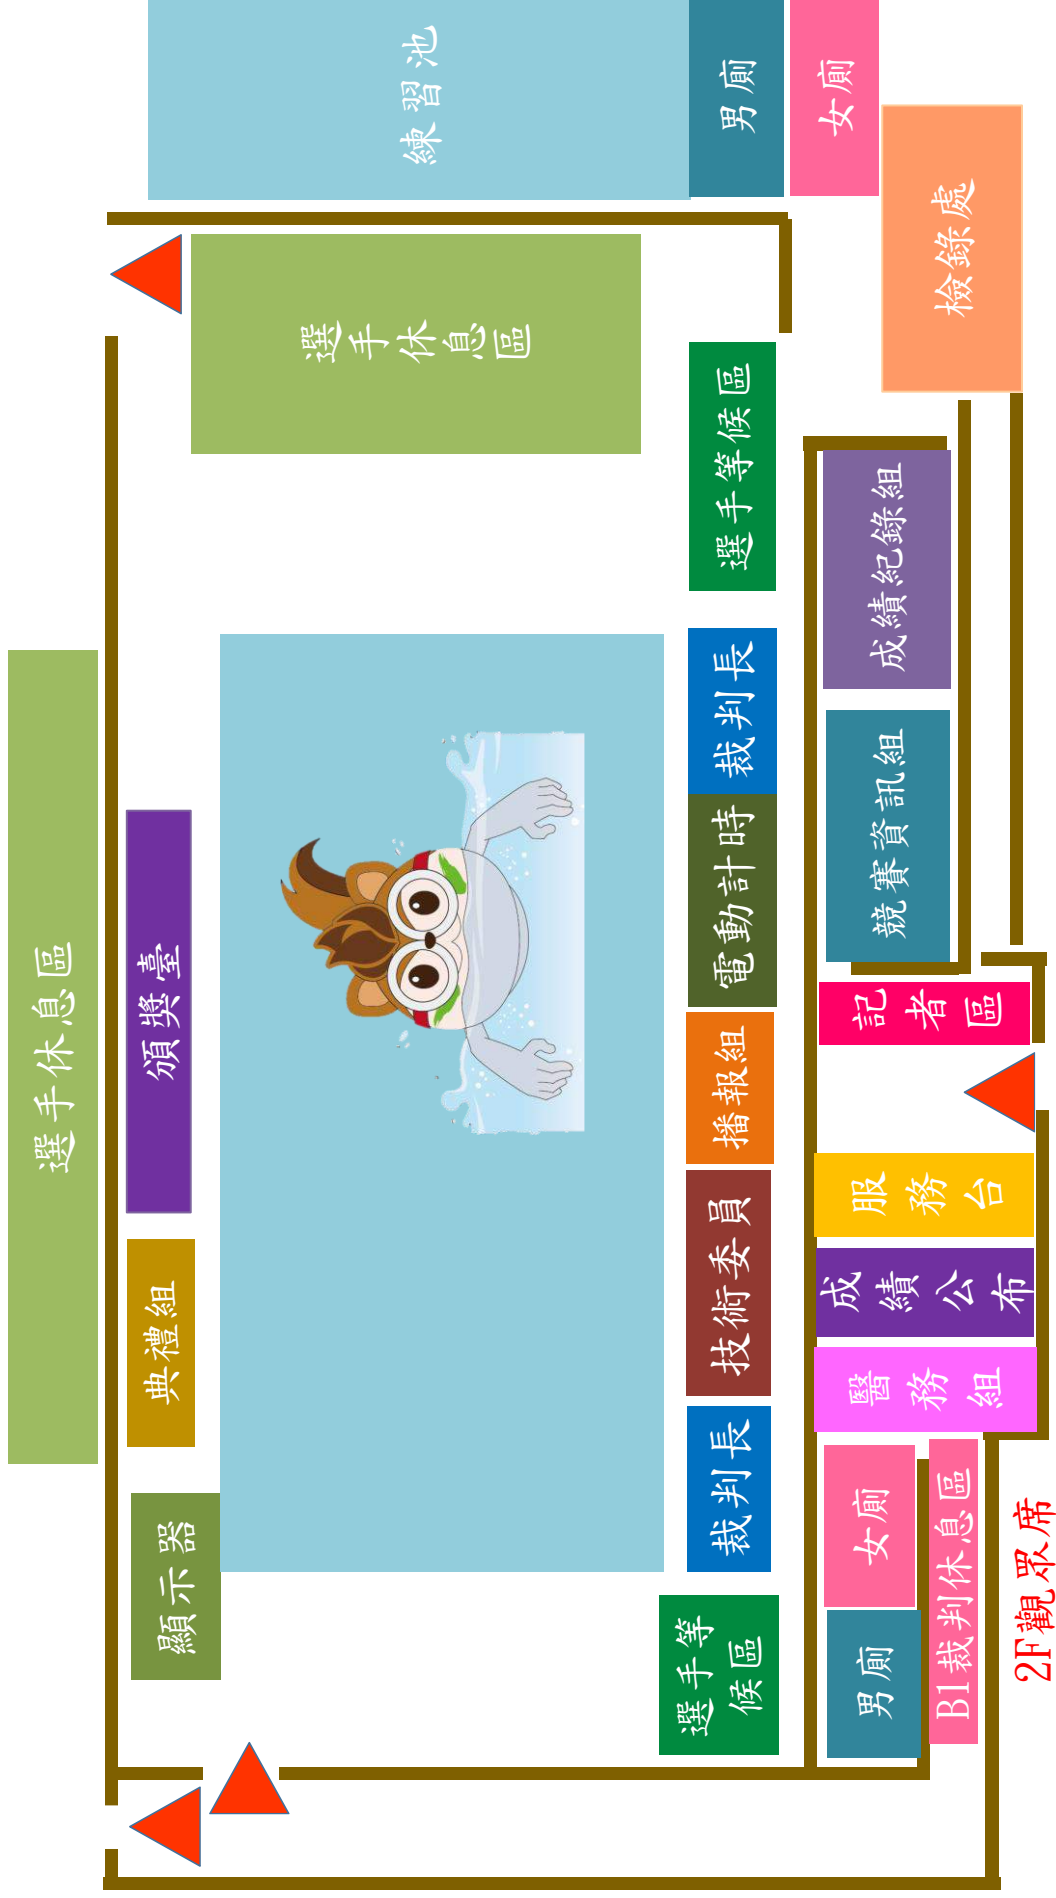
練習池

男廁

女廁

檢錄處

選手休息區

選手等候區

成績紀錄組

裁判長

競賽資訊組

電動計時

記者區

播報組

服務台

技術委員

成績公布

醫務組

裁判長

女廁

B1裁判休息區

男廁

2F觀眾席

選手等候區

選手休息區

頒獎臺

典禮組

顯示器